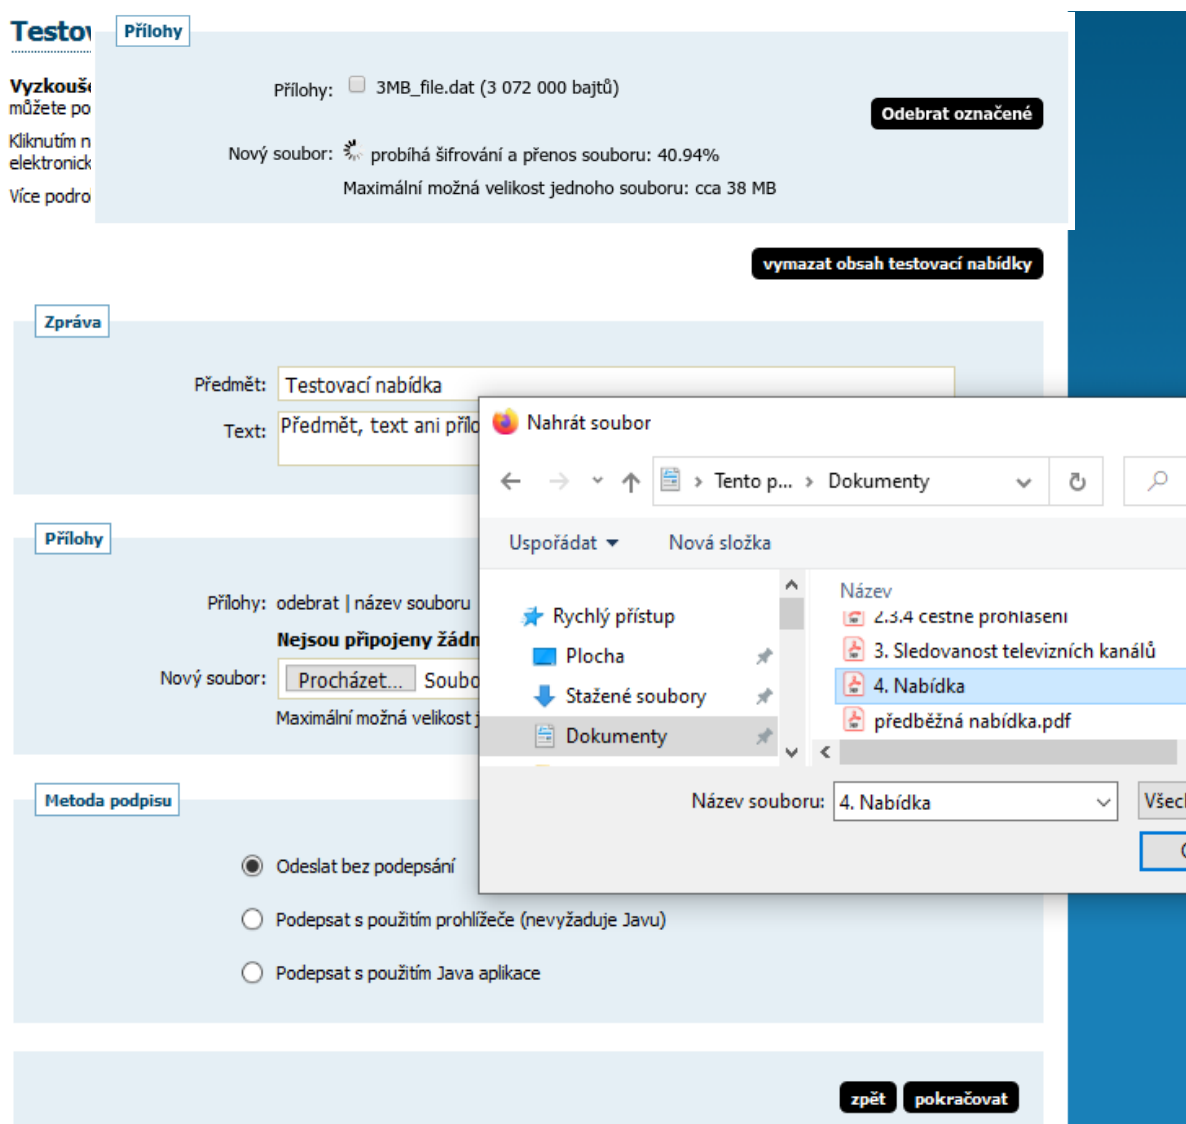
Testov

Vyzkouš
můžete po

Kliknutím n
elektronick

Více podro

Přílohy

Přílohy: 3MB_file.dat (3 072 000 bajtů)

Odebrat označené

Nový soubor: probíhá šifrování a přenos souboru: 40.94%

Maximální možná velikost jednoho souboru: cca 38 MB

vymazat obsah testovací nabídky

Zpráva

Předmět: Testovací nabídka

Text: Předmět, text ani přílo

Přílohy

Přílohy: odebrat | název souboru

Nejsou připojeny žádn

Nový soubor: Procházet... Soubo

Maximální možná velikost j

Metoda podpisu

Odeslat bez podepsání

Podepsat s použitím prohlížeče (nevyžaduje Javu)

Podepsat s použitím Java aplikace

zpět pokračovat

Nahrát soubor

Tento p... › Dokumenty

Uspořádat Nová složka

Rychlý přístup
Plocha
Stažené soubory
Dokumenty

Název
2.3.4 čestné prohlášení
3. Sledovanost televizních kanálů
4. Nabídka
předběžná nabídka.pdf

Název souboru: 4. Nabídka

Všech